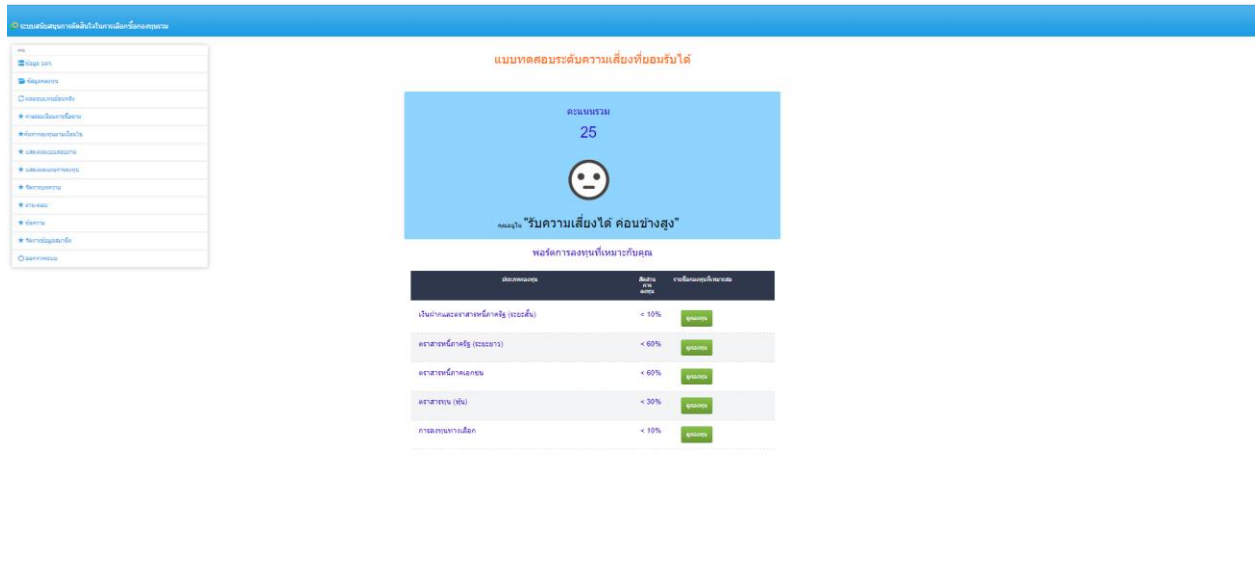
ระบบสนับสนุนการตัดสินใจในการเลือกซื้อกองทุนรวม

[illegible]
ข้อมูล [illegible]
ข้อมูลกองทุน
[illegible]
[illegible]
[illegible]
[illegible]
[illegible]
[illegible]
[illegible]
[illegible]
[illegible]
ออกจากระบบ

แบบทดสอบระดับความเสี่ยงที่ยอมรับได้

คะแนนรวม
25

คุณอยู่ใน "รับความเสี่ยงได้ ค่อนข้างสูง"

พอร์ตการลงทุนที่เหมาะกับคุณ

| ประเภทกองทุน | สัดส่วนการลงทุน | รายชื่อกองทุนที่เหมาะสม |
|---|---|---|
| เงินฝากและตราสารหนี้ภาครัฐ (ระยะสั้น) | < 10% | ดูกองทุน |
| ตราสารหนี้ภาครัฐ (ระยะยาว) | < 60% | ดูกองทุน |
| ตราสารหนี้ภาคเอกชน | < 60% | ดูกองทุน |
| ตราสารทุน (หุ้น) | < 30% | ดูกองทุน |
| การลงทุนทางเลือก | < 10% | ดูกองทุน |